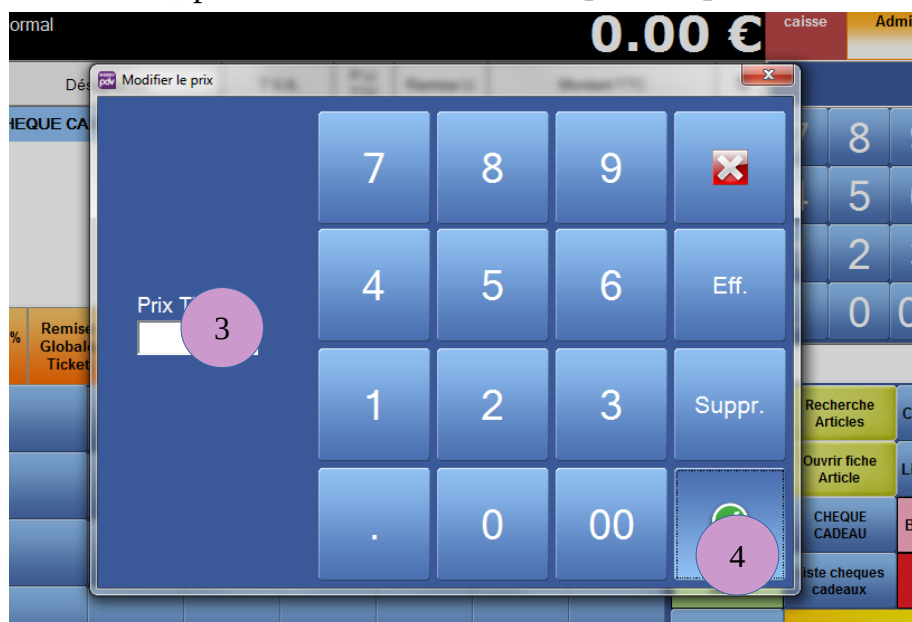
ormal
0.00 €
caisse
Admi
Dés
Modifier le prix
HEQUE CA
7
8
9
4
5
6
Eff.
1
2
3
Suppr.
.
0
00
Prix T
3
4
%
Remise Globale Ticket
8
5
2
0
Recherche Articles
Ouvrir fiche Article
CHEQUE CADEAU
iste cheques cadeaux